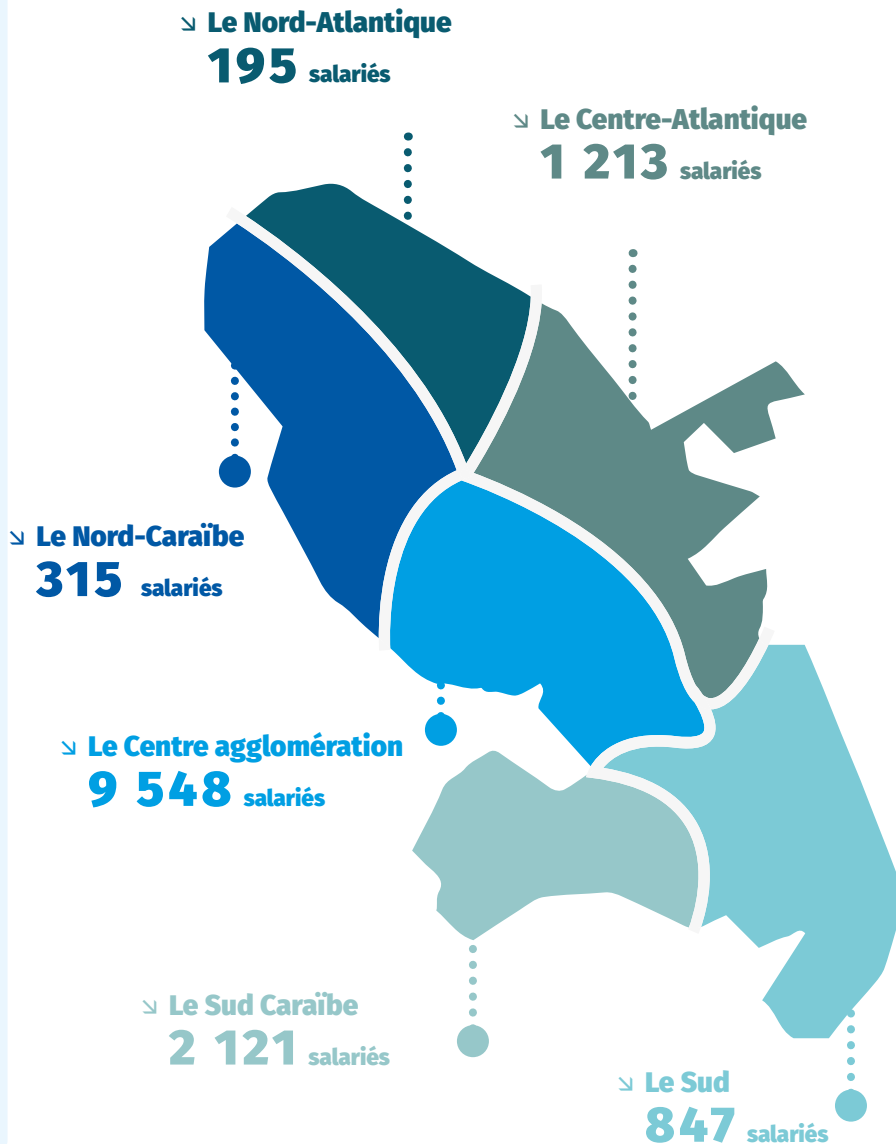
↘ Le Nord-Atlantique
195 salariés

↘ Le Centre-Atlantique
1 213 salariés

↘ Le Nord-Caraïbe
315 salariés

↘ Le Centre agglomération
9 548 salariés

↘ Le Sud Caraïbe
2 121 salariés

↘ Le Sud
847 salariés